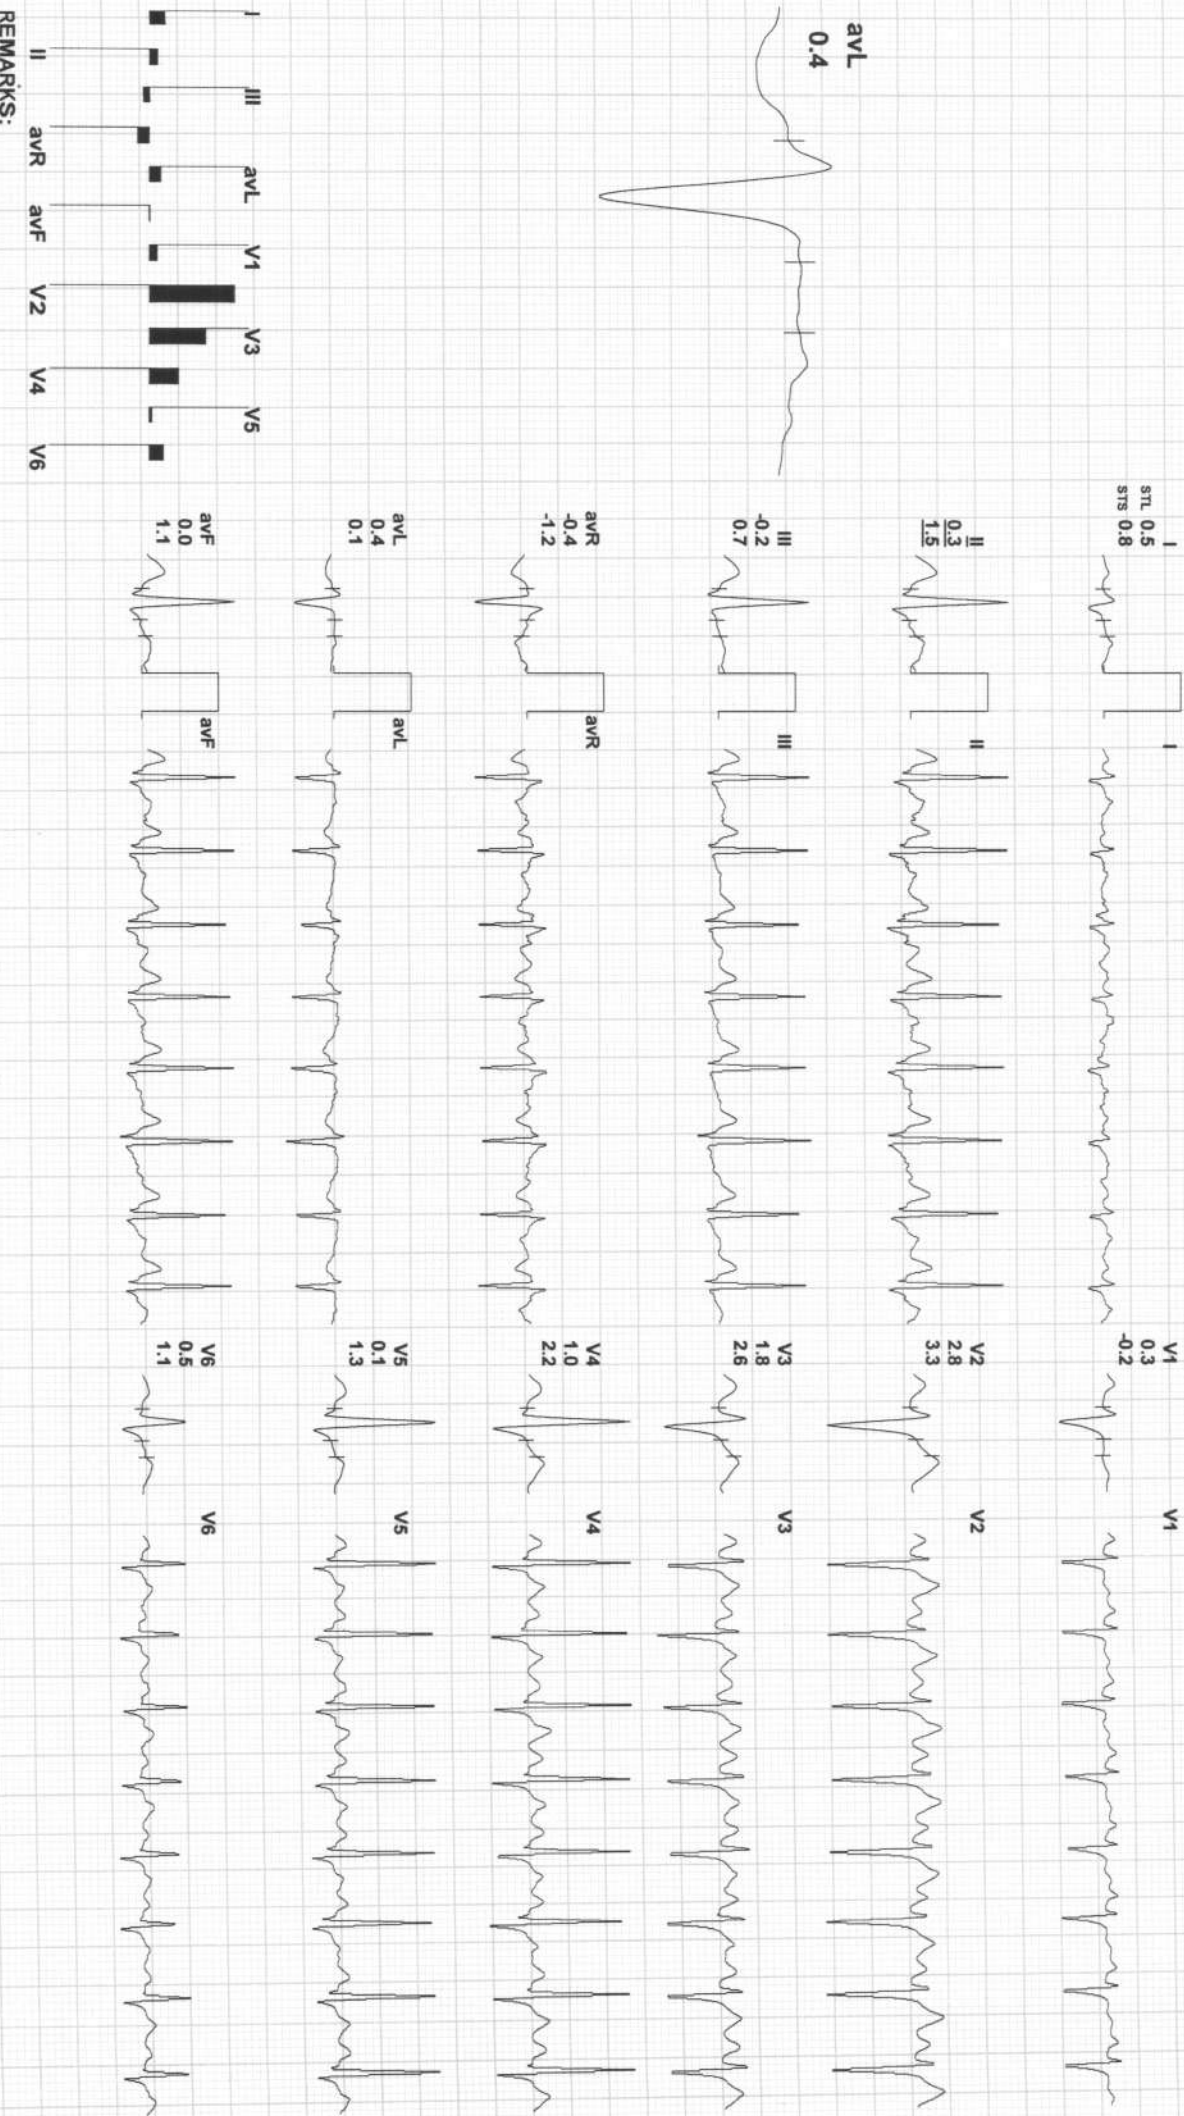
avL
0.4

I
II
III
avR
avL
avF
V1
V2
V3
V4
V5
V6

REMARKS:

I
STL 0.5
STS 0.8

II
0.3
1.5

III
-0.2
0.7

avR
-0.4
-1.2

avL
0.4
0.1

avF
0.0
1.1

I
II
III
avR
avL
avF

V1
0.3
-0.2

V2
2.8
3.3

V3
1.8
2.6

V4
1.0
2.2

V5
0.1
1.3

V6
0.5
1.1

V1
V2
V3
V4
V5
V6